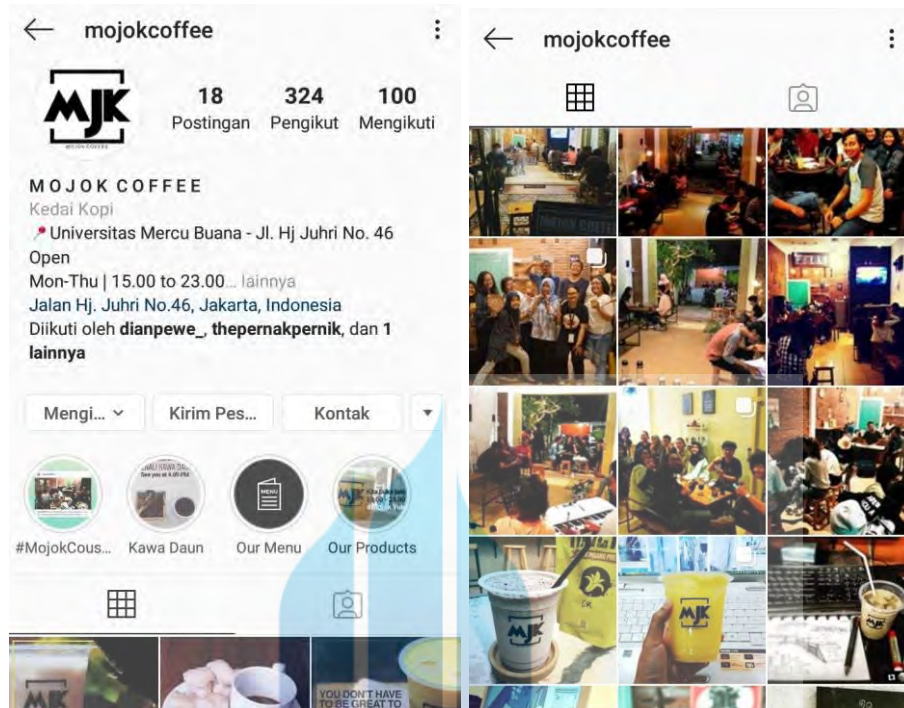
mojokcoffee

MJK

18 Postingan
324 Pengikut
100 Mengikuti

MOJOK COFFEE
Kedai Kopi
Universitas Mercu Buana - Jl. Hj Juhri No. 46
Open
Mon-Thu | 15.00 to 23.00... lainnya
Jalan Hj. Juhri No.46, Jakarta, Indonesia
Diikuti oleh **dianpewe_**, **thepernakpernik**, dan **1 lainnya**

Mengi...
Kirim Pes...
Kontak

#MojokCous...
Kawa Daun
Our Menu
Our Products

YOU DON'T HAVE TO BE GREAT TO

mojokcoffee

MJK
MJK
MJK